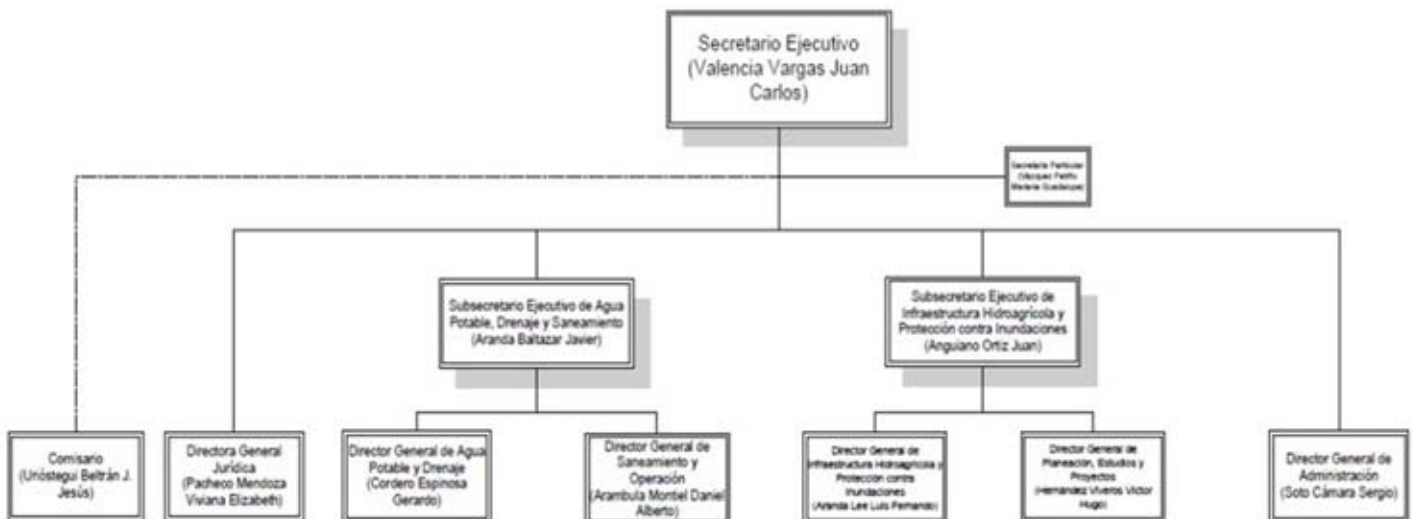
Secretario Ejecutivo (Valencia Vargas Juan Carlos)

Secretaria Particular (Vázquez Patiño Mariana Guadalupe)

Subsecretario Ejecutivo de Agua Potable, Drenaje y Saneamiento (Aranda Baltazar Javier)

Subsecretario Ejecutivo de Infraestructura Hidroagrícola y Protección contra Inundaciones (Anguiano Ortiz Juan)

Comisario (Urióstegui Beltrán J. Jesús)

Directora General Jurídica (Pacheco Mendoza Viviana Elizabeth)

Director General de Agua Potable y Drenaje (Cordero Espinosa Gerardo)

Director General de Saneamiento y Operación (Arambula Montiel Daniel Alberto)

Director General de Infraestructura Hidroagrícola y Protección contra Inundaciones (Aranda Lee Luis Fernando)

Director General de Planeación, Estudios y Proyectos (Hernández Viveros Víctor Hugo)

Director General de Administración (Soto Cámara Sergio)